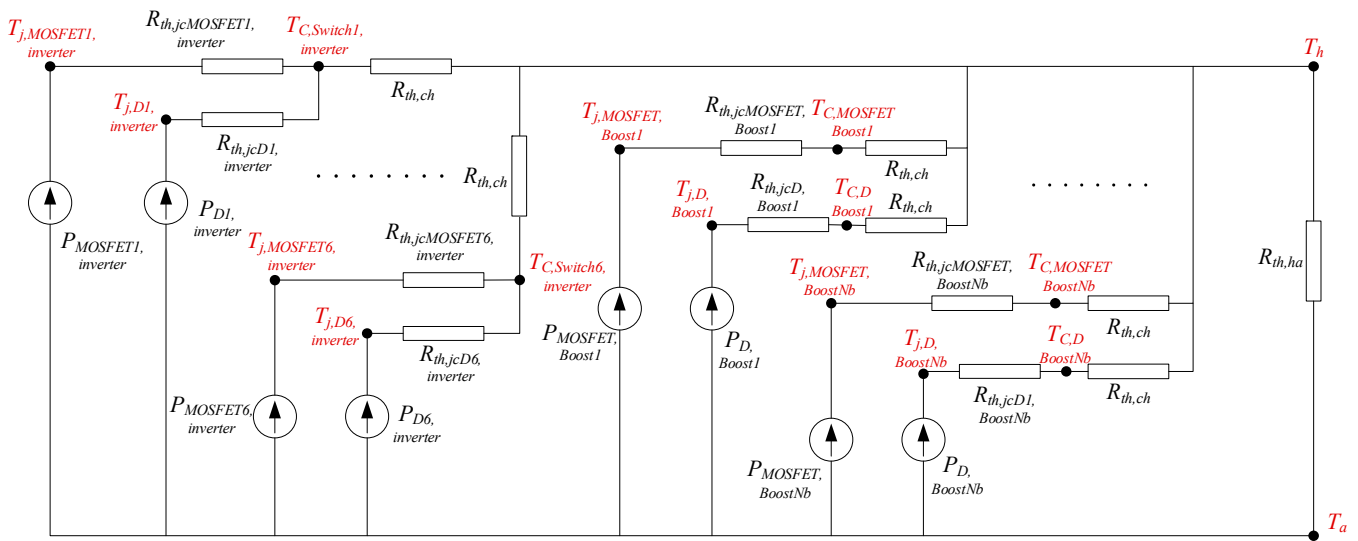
$T_{j,MOSFET1,}$ inverter

$R_{th,jcMOSFET1,}$ inverter

$T_{C,Switch1,}$ inverter

$T_h$

$T_{j,D1,}$ inverter

$R_{th,ch}$

$R_{th,jcD1,}$ inverter

$T_{j,MOSFET,}$ Boost1

$R_{th,jcMOSFET,}$ Boost1

$T_{C,MOSFET}$ Boost1

$R_{th,ch}$

. . . . . . . .

$R_{th,ch}$

. . . . . . . .

$T_{j,D,}$ Boost1

$R_{th,jcD,}$ Boost1

$T_{C,D}$ Boost1

$R_{th,ch}$

$P_{D1,}$ inverter

$P_{MOSFET1,}$ inverter

$T_{j,MOSFET6,}$ inverter

$R_{th,jcMOSFET6,}$ inverter

$T_{C,Switch6,}$ inverter

$R_{th,ha}$

$T_{j,MOSFET,}$ BoostNb

$R_{th,jcMOSFET,}$ BoostNb

$T_{C,MOSFET}$ BoostNb

$R_{th,ch}$

$T_{j,D6,}$ inverter

$R_{th,jcD6,}$ inverter

$P_{MOSFET,}$ Boost1

$P_{D,}$ Boost1

$T_{j,D,}$ BoostNb

$T_{C,D}$ BoostNb

$R_{th,jcD1,}$ BoostNb

$R_{th,ch}$

$P_{MOSFET6,}$ inverter

$P_{D6,}$ inverter

$P_{MOSFET,}$ BoostNb

$P_{D,}$ BoostNb

$T_a$